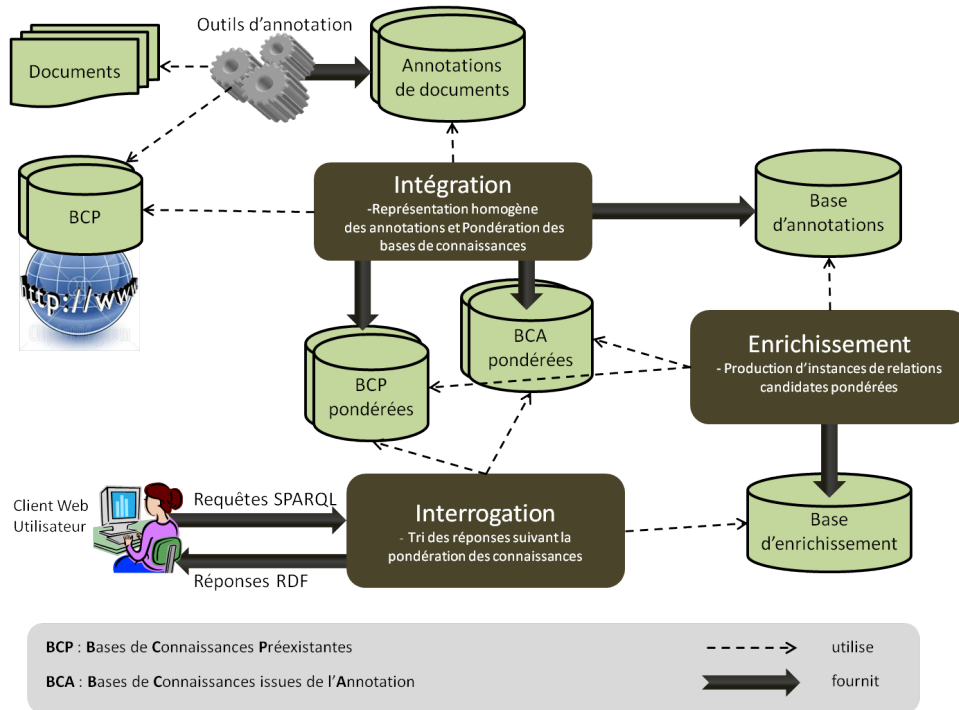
Outils d'annotation

Documents

Annotations de documents

BCP

http://www

Intégration
-Représentation homogène des annotations et Pondération des bases de connaissances

Base d'annotations

BCA pondérées

BCP pondérées

Enrichissement
- Production d'instances de relations candidates pondérées

Client Web Utilisateur

Requêtes SPARQL

Interrogation
- Tri des réponses suivant la pondération des connaissances

Base d'enrichissement

Réponses RDF

BCP : Bases de Connaissances Préexistantes

utilise

BCA : Bases de Connaissances issues de l'Annotation

fournit